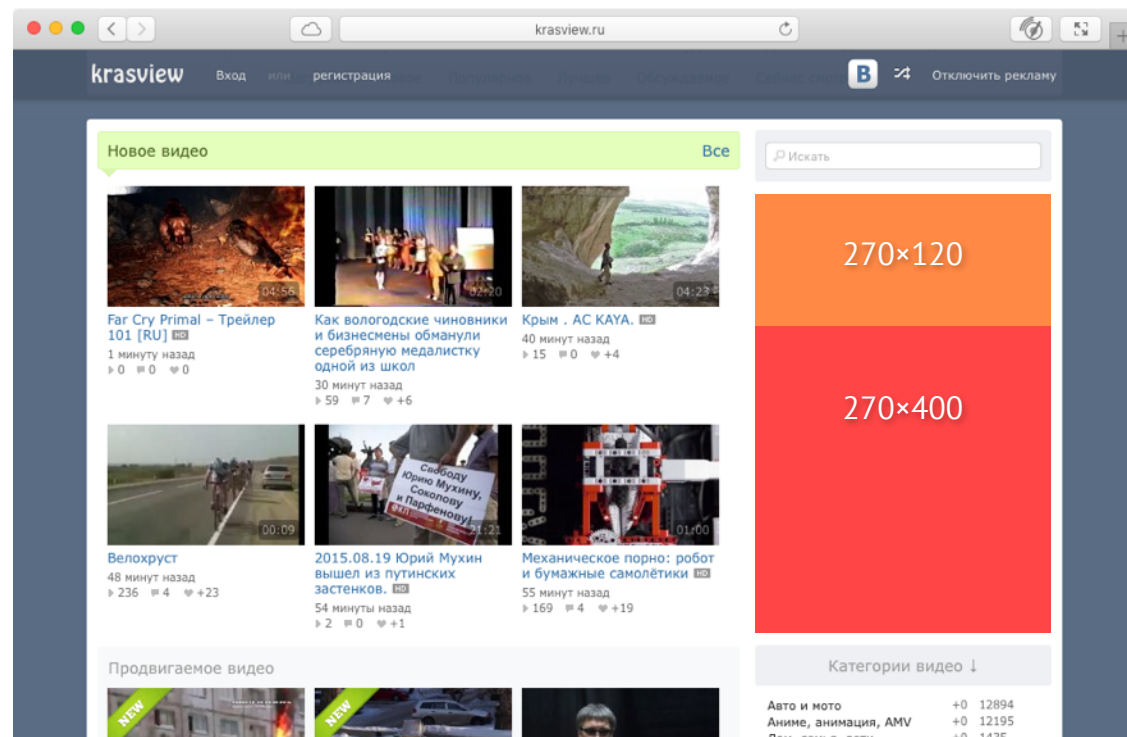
krasview.ru

krasview Вход или регистрация Отключить рекламу

Новое видео Все

04:55
Far Cry Primal – Трейлер 101 [RU] HD
1 минуту назад
0 0 0

02:20
Как вологодские чиновники и бизнесмены обманули серебряную медалистку одной из школ
30 минут назад
59 7 +6

04:23
Крым . AC KAYA. HD
40 минут назад
15 0 +4

00:09
Велохруст
48 минут назад
236 4 +23

Свободу Юрию Мухину, Соколову и Парфенову!
01:21
2015.08.19 Юрий Мухин вышел из путинских застенков. HD
54 минуты назад
2 0 +1

01:00
Механическое порно: робот и бумажные самолётики HD
55 минут назад
169 4 +19

Продвигаемое видео

NEW
NEW

Искать

270×120

270×400

Категории видео ↓

| | | |
|---|---|---|
| Авто и мото | +0 | 12894 |
| Аниме, анимация, AMV | +0 | 12195 |
| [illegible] | +0 | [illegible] |